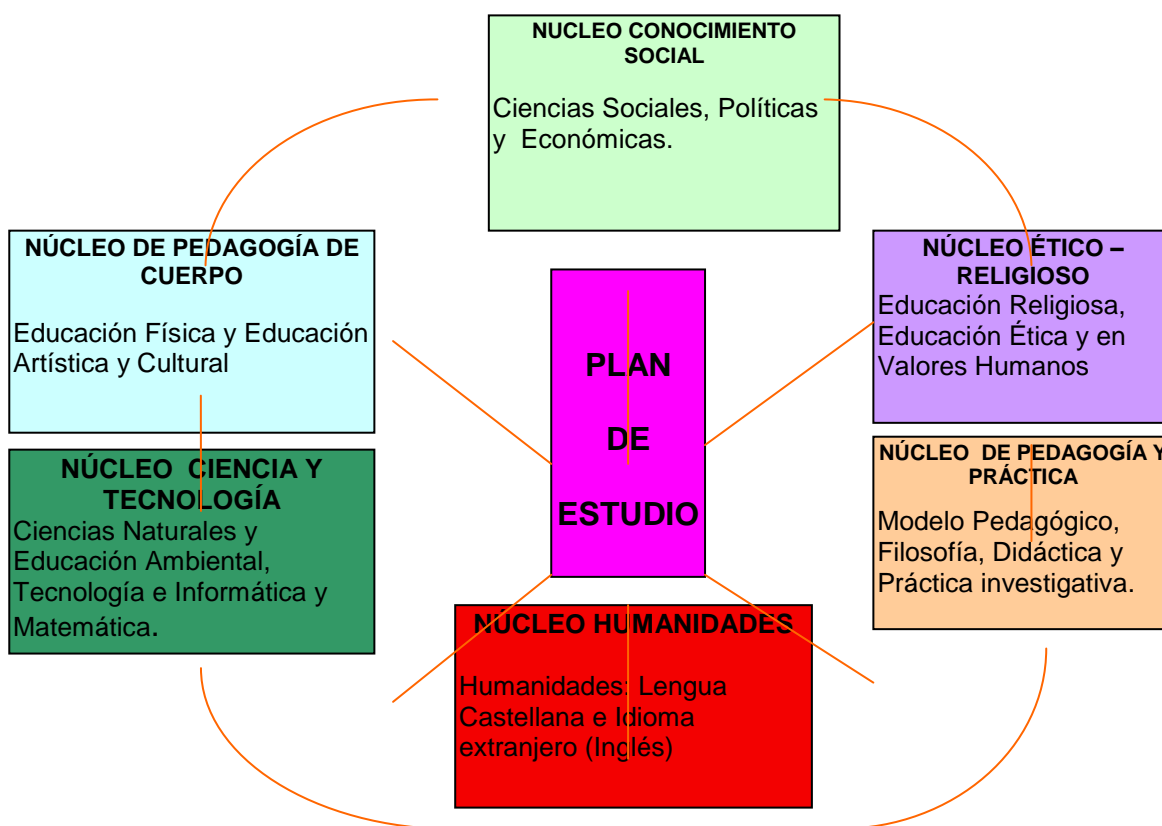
NUCLEO CONOCIMIENTO SOCIAL

Ciencias Sociales, Políticas y Económicas.

NÚCLEO DE PEDAGOGÍA DE CUERPO

Educación Física y Educación Artística y Cultural

PLAN

DE

ESTUDIO

NÚCLEO ÉTICO – RELIGIOSO
Educación Religiosa, Educación Ética y en Valores Humanos

NÚCLEO CIENCIA Y TECNOLOGÍA
Ciencias Naturales y Educación Ambiental, Tecnología e Informática y Matemática.

NÚCLEO DE PEDAGOGÍA Y PRÁCTICA

Modelo Pedagógico, Filosofía, Didáctica y Práctica investigativa.

NÚCLEO HUMANIDADES

Humanidades: Lengua Castellana e Idioma extranjero (Inglés)